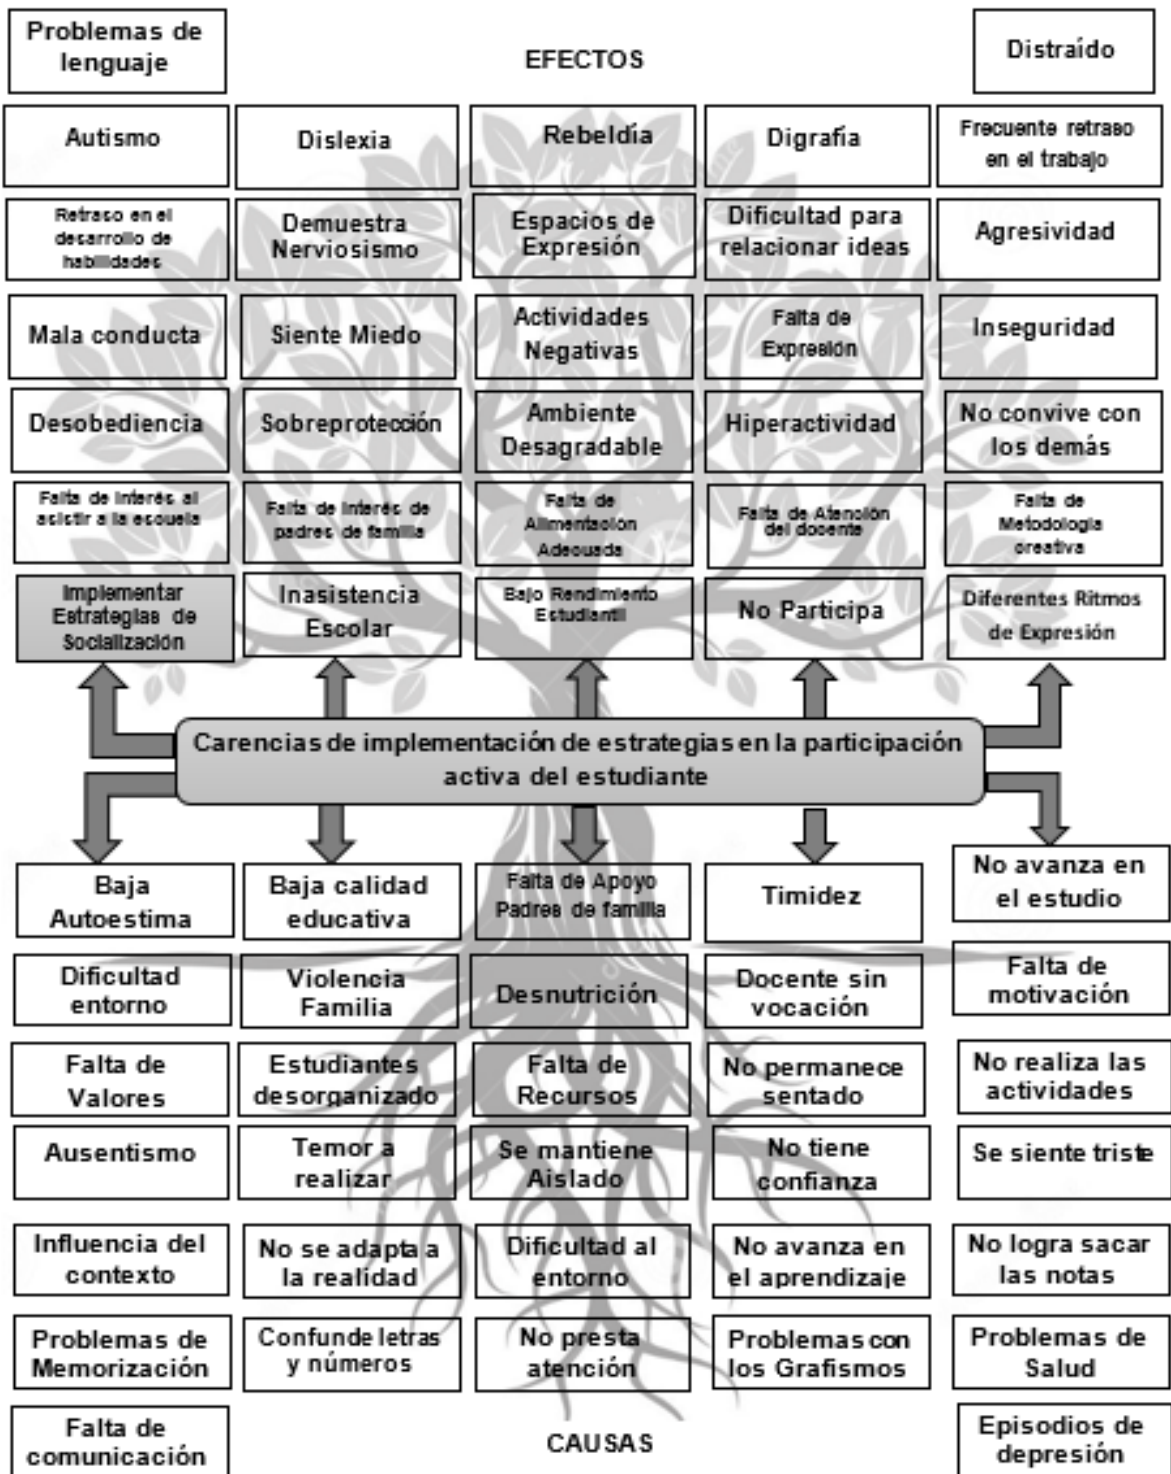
Problemas de lenguaje

EFECTOS

Distraído

| Autismo | Dislexia | Rebeldía | Digrafía | Frecuente retraso en el trabajo |
|---|---|---|---|---|
| Retraso en el desarrollo de habilidades | Demuestra Nerviosismo | Espacios de Expresión | Dificultad para relacionar ideas | Agresividad |
| Mala conducta | Siente Miedo | Actividades Negativas | Falta de Expresión | Inseguridad |
| Desobediencia | Sobreprotección | Ambiente Desagradable | Hiperactividad | No convive con los demás |
| Falta de interés al asistir a la escuela | Falta de interés de padres de familia | Falta de Alimentación Adecuada | Falta de Atención del docente | Falta de Metodología creativa |
| Implementar Estrategias de Socialización | Inasistencia Escolar | Bajo Rendimiento Estudiantil | No Participa | Diferentes Ritmos de Expresión |

Carencias de implementación de estrategias en la participación activa del estudiante

| Baja Autoestima | Baja calidad educativa | Falta de Apoyo Padres de familia | Timidez | No avanza en el estudio |
|---|---|---|---|---|
| Dificultad entorno | Violencia Familia | Desnutrición | Docente sin vocación | Falta de motivación |
| Falta de Valores | Estudiantes desorganizado | Falta de Recursos | No permanece sentado | No realiza las actividades |
| Ausentismo | Temor a realizar | Se mantiene Aislado | No tiene confianza | Se siente triste |
| Influencia del contexto | No se adapta a la realidad | Dificultad al entorno | No avanza en el aprendizaje | No logra sacar las notas |
| Problemas de Memorización | Confunde letras y números | No presta atención | Problemas con los Grafismos | Problemas de Salud |

Falta de comunicación

CAUSAS

Episodios de depresión